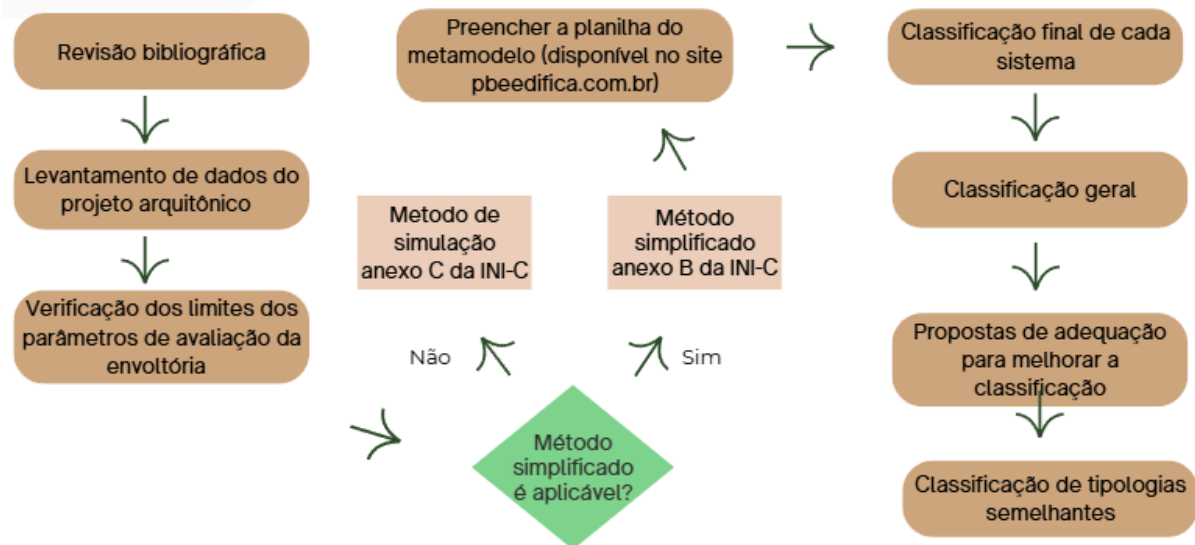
Revisão bibliográfica

Levantamento de dados do projeto arquitônico

Verificação dos limites dos parâmetros de avaliação da envoltória

Método simplificado é aplicável?

Não

Sim

Metodo de simulação anexo C da INI-C

Método simplificado anexo B da INI-C

Preencher a planilha do metamodelo (disponível no site pbeedifica.com.br)

Classificação final de cada sistema

Classificação geral

Propostas de adequação para melhorar a classificação

Classificação de tipologias semelhantes